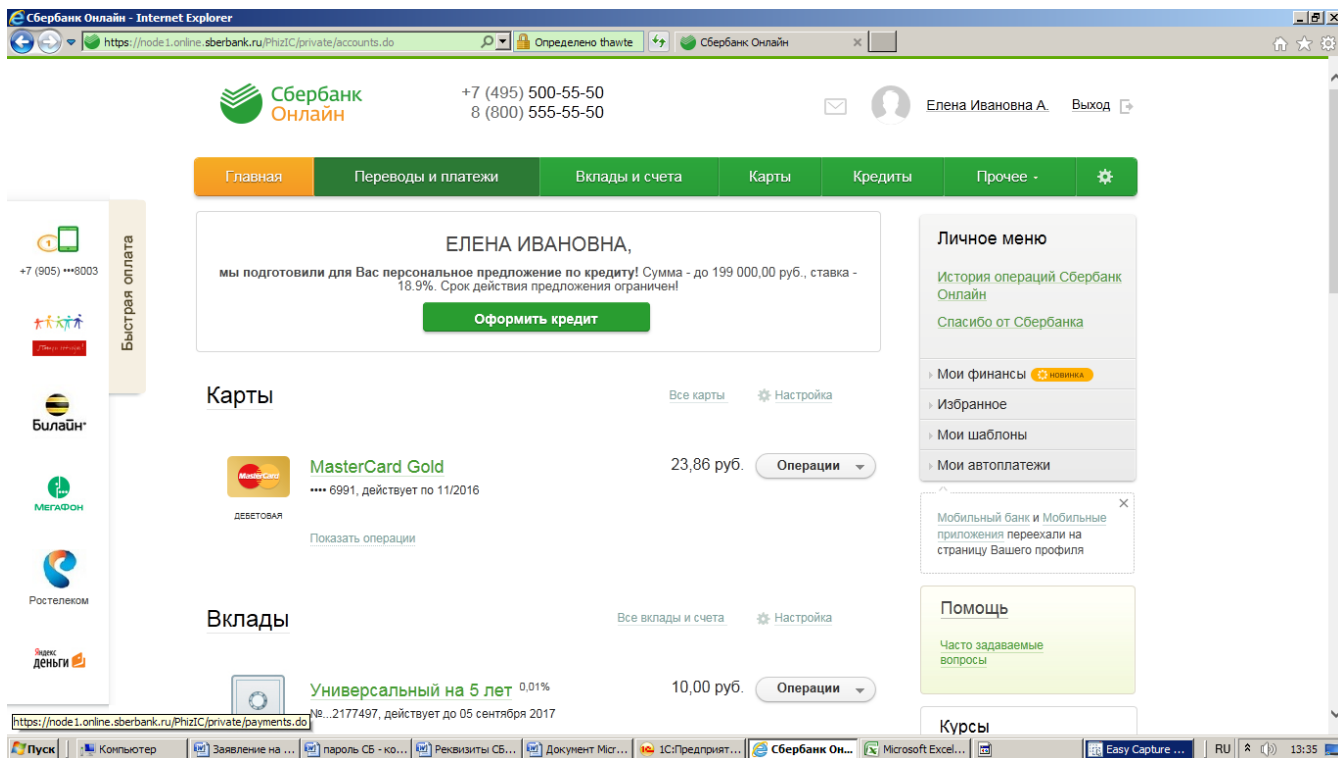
Сбербанк Онлайн - Internet Explorer

https://node1.online.sberbank.ru/PhizIC/private/accounts.do

Определено thawte

Сбербанк Онлайн

Сбербанк Онлайн

+7 (495) 500-55-50
8 (800) 555-55-50

Елена Ивановна А.

Выход

Главная | Переводы и платежи | Вклады и счета | Карты | Кредиты | Прочее

+7 (905) •••8003

Быстрая оплата

Билайн

МегаФон

Ростелеком

Яндекс деньги

ЕЛЕНА ИВАНОВНА,

мы подготовили для Вас персональное предложение по кредиту! Сумма - до 199 000,00 руб., ставка - 18.9%. Срок действия предложения ограничен!

Оформить кредит

Карты

Все карты

Настройка

MasterCard

ДЕБЕТОВАЯ

MasterCard Gold

•••• 6991, действует по 11/2016

Показать операции

23,86 руб.

Операции

Вклады

Все вклады и счета

Настройка

Универсальный на 5 лет 0,01%

№...2177497, действует до 05 сентября 2017

10,00 руб.

Операции

Личное меню

История операций Сбербанк Онлайн

Спасибо от Сбербанка

Мои финансы НОВИНКА

Избранное

Мои шаблоны

Мои автоплатежи

Мобильный банк и Мобильные приложения переехали на страницу Вашего профиля

Помощь

Часто задаваемые вопросы

Курсы

https://node1.online.sberbank.ru/PhizIC/private/payments.do

Пуск | Компьютер | Заявление на ... | пароль СБ - ко... | Реквизиты СБ... | Документ Micr... | 1С:Предприят... | Сбербанк Он... | Microsoft Excel... | Easy Capture ... | RU | 13:35